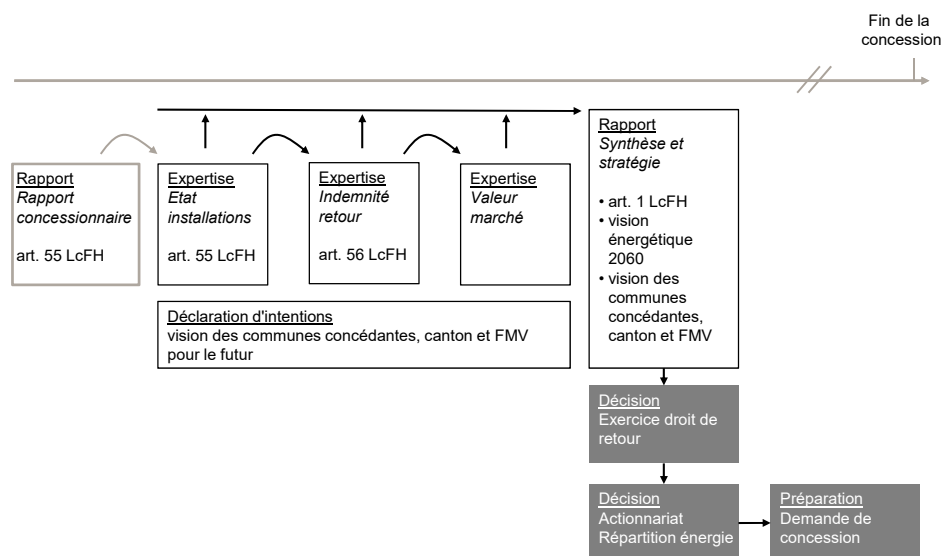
Fin de la concession

Rapport
*Rapport concessionnaire*

art. 55 LcFH

Expertise
*Etat installations*

art. 55 LcFH

Expertise
*Indemnité retour*

art. 56 LcFH

Expertise
*Valeur marché*

Rapport
*Synthèse et stratégie*

• art. 1 LcFH
• vision énergétique 2060
• vision des communes concédantes, canton et FMV

Déclaration d'intentions
vision des communes concédantes, canton et FMV pour le futur

Décision
Exercice droit de retour

Décision
Actionnariat
Répartition énergie

Préparation
Demande de concession